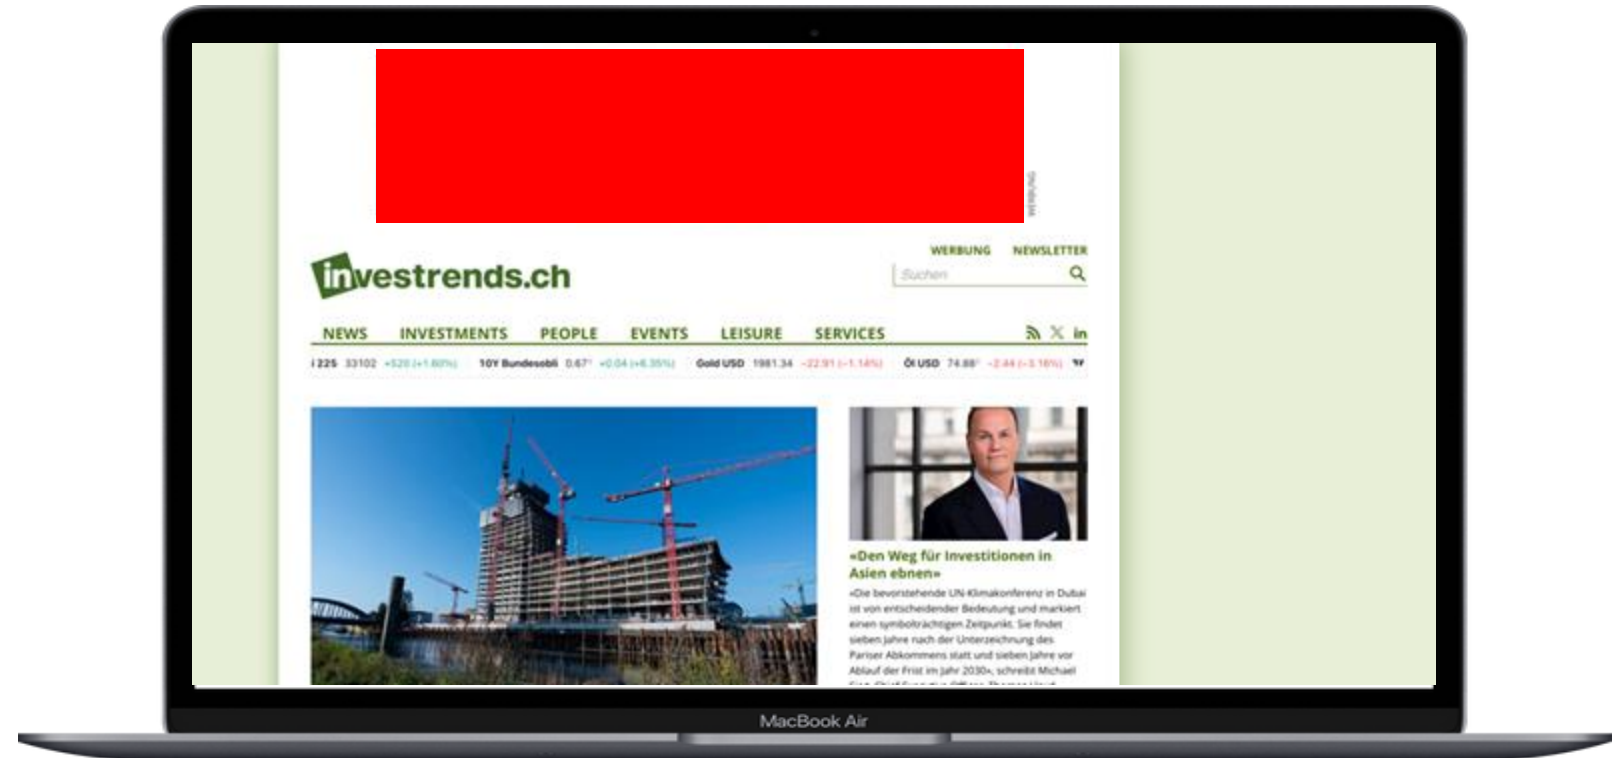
WERBUNG

investrends.ch

WERBUNG NEWSLETTER

Suchen

NEWS INVESTMENTS PEOPLE EVENTS LEISURE SERVICES

I 225 33102 +520 (+1.60%) 10Y Bundesobli 0.67° +0.04 (+6.35%) Gold USD 1981.34 -22.91 (-1.14%) Öl USD 74.88° -2.44 (-3.16%)

«Den Weg für Investitionen in Asien ebnen»

«Die bevorstehende UN-Klimakonferenz in Dubai ist von entscheidender Bedeutung und markiert einen symbolträchtigen Zeitpunkt. Sie findet sieben Jahre nach der Unterzeichnung des Pariser Abkommens statt und sieben Jahre vor Ablauf der Frist im Jahr 2030», schreibt Michael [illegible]

MacBook Air